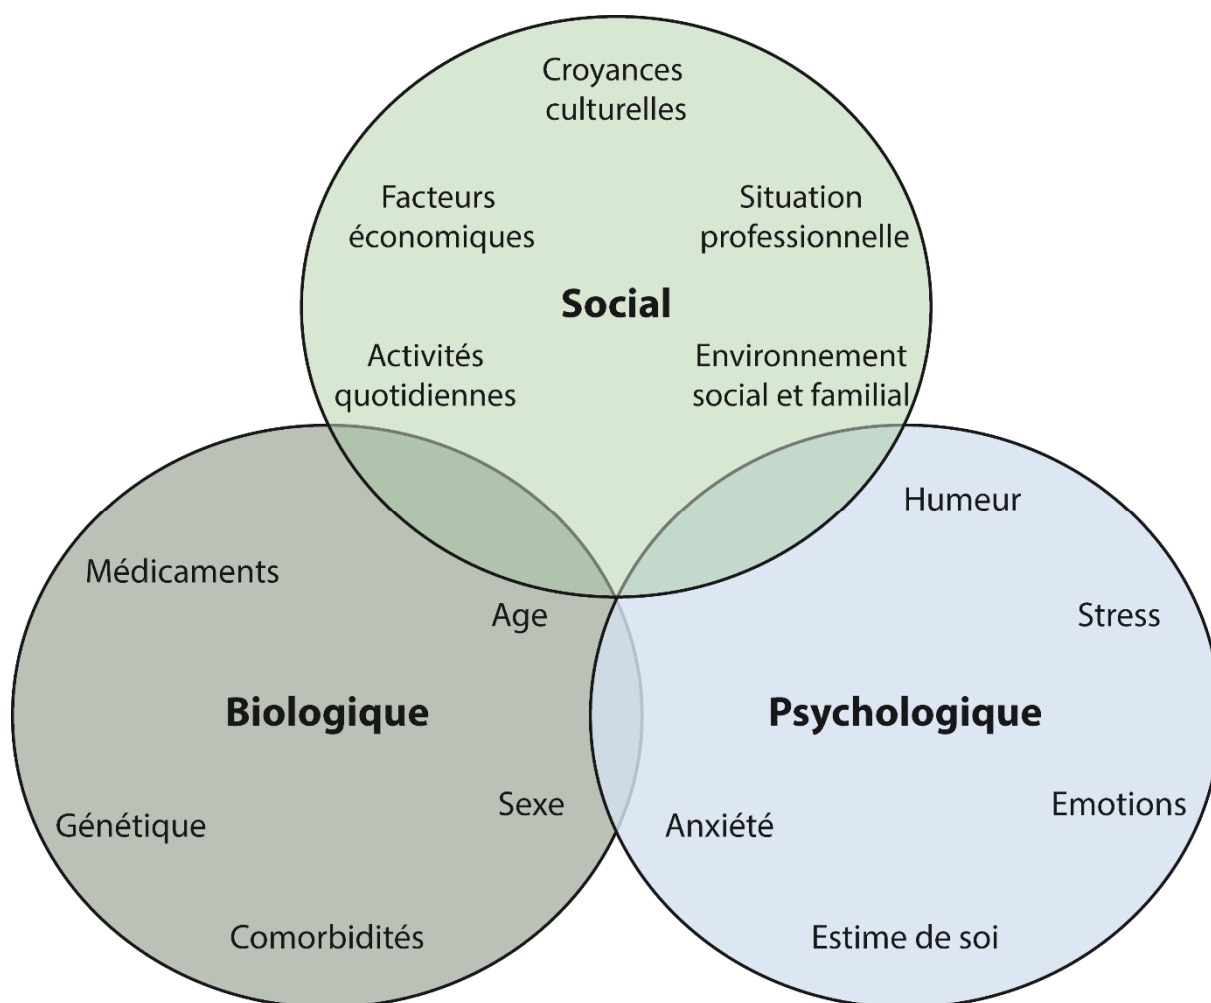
Croyances culturelles

Facteurs économiques

Situation professionnelle

Social

Activités quotidiennes

Environnement social et familial

Humeur

Médicaments

Age

Stress

Biologique

Psychologique

Sexe

Emotions

Génétique

Anxiété

Comorbidités

Estime de soi